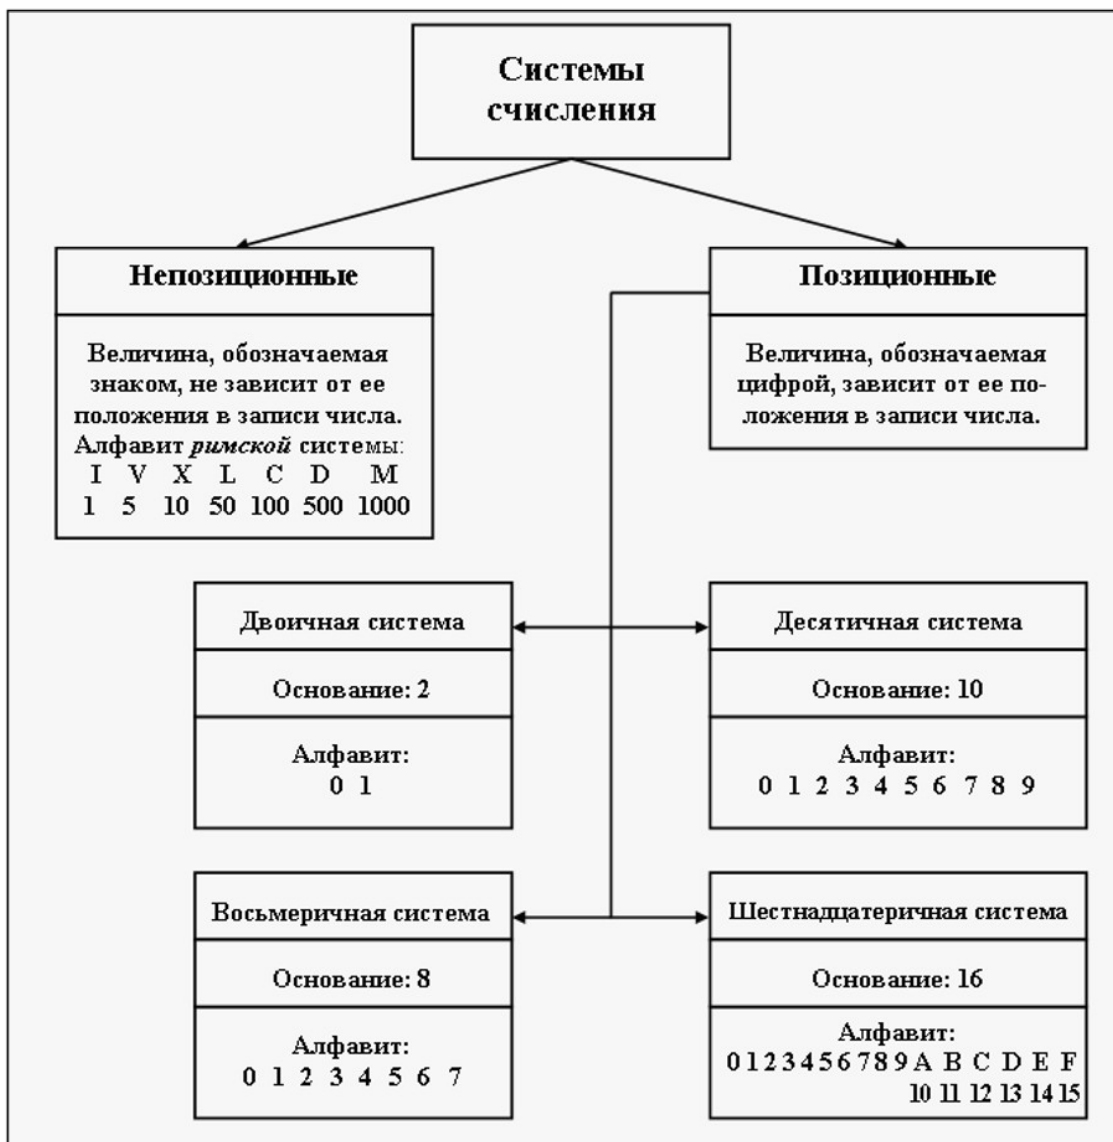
Системы счисления

Непозиционные

Величина, обозначаемая знаком, не зависит от ее положения в записи числа. Алфавит *римской* системы:

| I | V | X | L | C | D | M |
|---|---|---|---|---|---|---|
| 1 | 5 | 10 | 50 | 100 | 500 | 1000 |

Позиционные

Величина, обозначаемая цифрой, зависит от ее положения в записи числа.

Двоичная система

Основание: 2

Алфавит:
0 1

Десятичная система

Основание: 10

Алфавит:
0 1 2 3 4 5 6 7 8 9

Восьмеричная система

Основание: 8

Алфавит:
0 1 2 3 4 5 6 7

Шестнадцатеричная система

Основание: 16

Алфавит:
0 1 2 3 4 5 6 7 8 9 A B C D E F
10 11 12 13 14 15